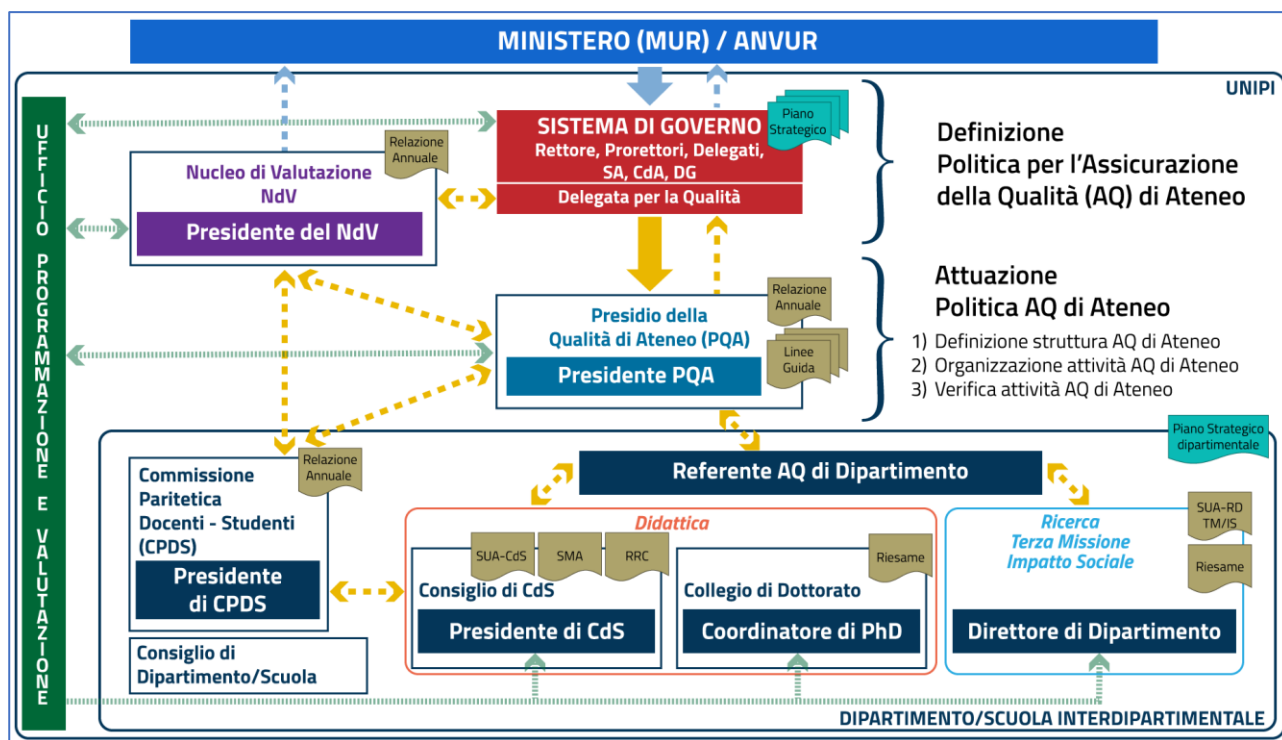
MINISTERO (MUR) / ANVUR

UNIPI

UFFICIO PROGRAMMAZIONE E VALUTAZIONE

SISTEMA DI GOVERNO
Rettore, Prorettori, Delegati, SA, CdA, DG
Delegata per la Qualità

Piano Strategico

Relazione Annuale

Nucleo di Valutazione NdV
Presidente del NdV

Definizione
Politica per l'Assicurazione della Qualità (AQ) di Ateneo

Attuazione
Politica AQ di Ateneo
1) Definizione struttura AQ di Ateneo
2) Organizzazione attività AQ di Ateneo
3) Verifica attività AQ di Ateneo

Relazione Annuale

Linee Guida

Presidio della Qualità di Ateneo (PQA)
Presidente PQA

Piano Strategico dipartimentale

Referente AQ di Dipartimento

Relazione Annuale

Commissione Paritetica Docenti - Studenti (CPDS)
Presidente di CPDS

Consiglio di Dipartimento/Scuola

Didattica

SUA-CdS
SMA
RRC

Consiglio di CdS
Presidente di CdS

Riesame

Collegio di Dottorato
Coordinatore di PhD

Ricerca
Terza Missione
Impatto Sociale

SUA-RD TM/IS

Riesame

Direttore di Dipartimento

DIPARTIMENTO/SCUOLA INTERDIPARTIMENTALE